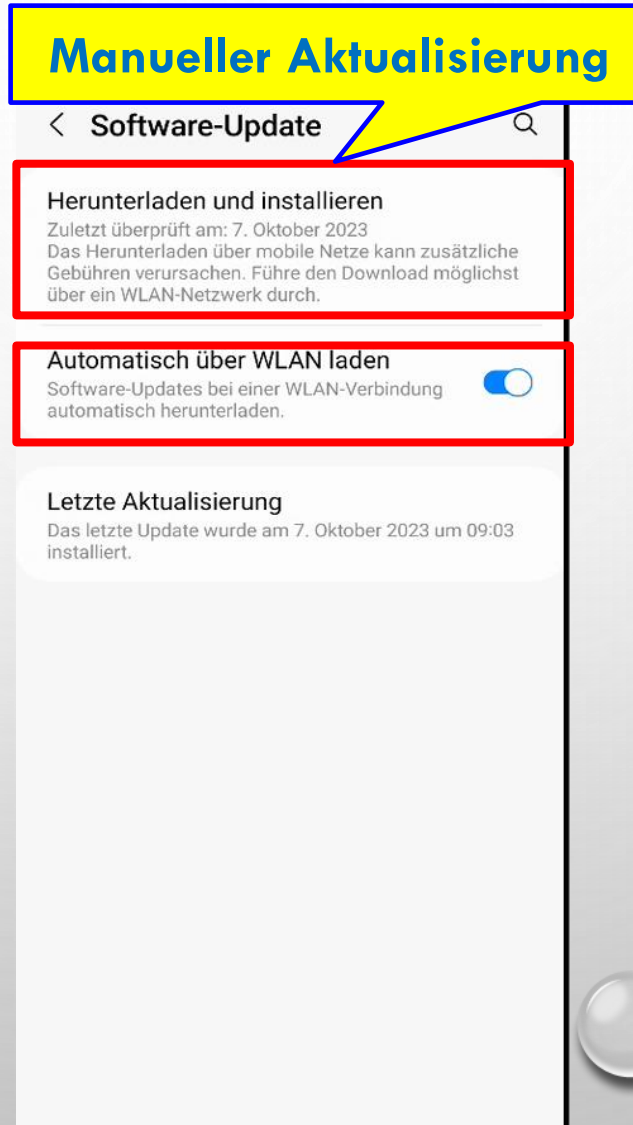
Manueller Aktualisierung

Software-Update

Herunterladen und installieren
Zuletzt überprüft am: 7. Oktober 2023
Das Herunterladen über mobile Netze kann zusätzliche Gebühren verursachen. Führe den Download möglichst über ein WLAN-Netzwerk durch.

Automatisch über WLAN laden
Software-Updates bei einer WLAN-Verbindung automatisch herunterladen.

Letzte Aktualisierung
Das letzte Update wurde am 7. Oktober 2023 um 09:03 installiert.